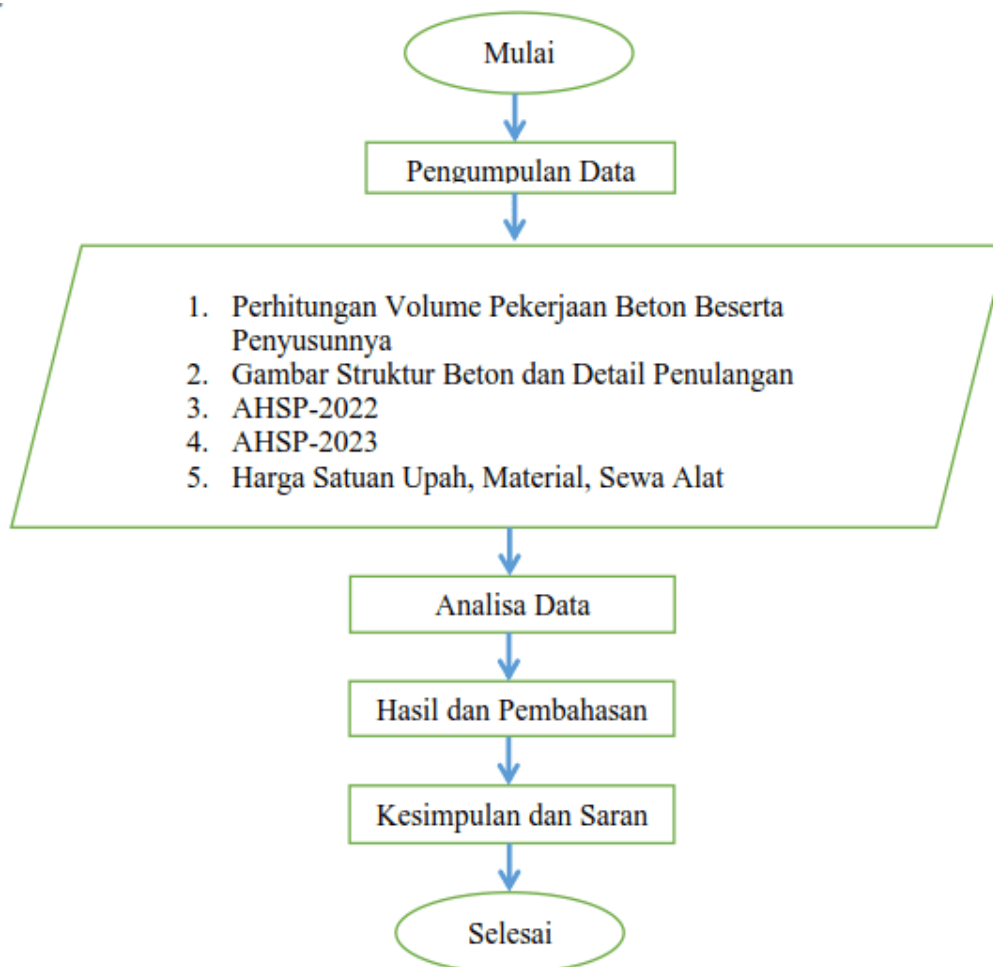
Mulai

Pengumpulan Data

1. Perhitungan Volume Pekerjaan Beton Beserta Penyusunnya
2. Gambar Struktur Beton dan Detail Penulangan
3. AHSP-2022
4. AHSP-2023
5. Harga Satuan Upah, Material, Sewa Alat

Analisa Data

Hasil dan Pembahasan

Kesimpulan dan Saran

Selesai